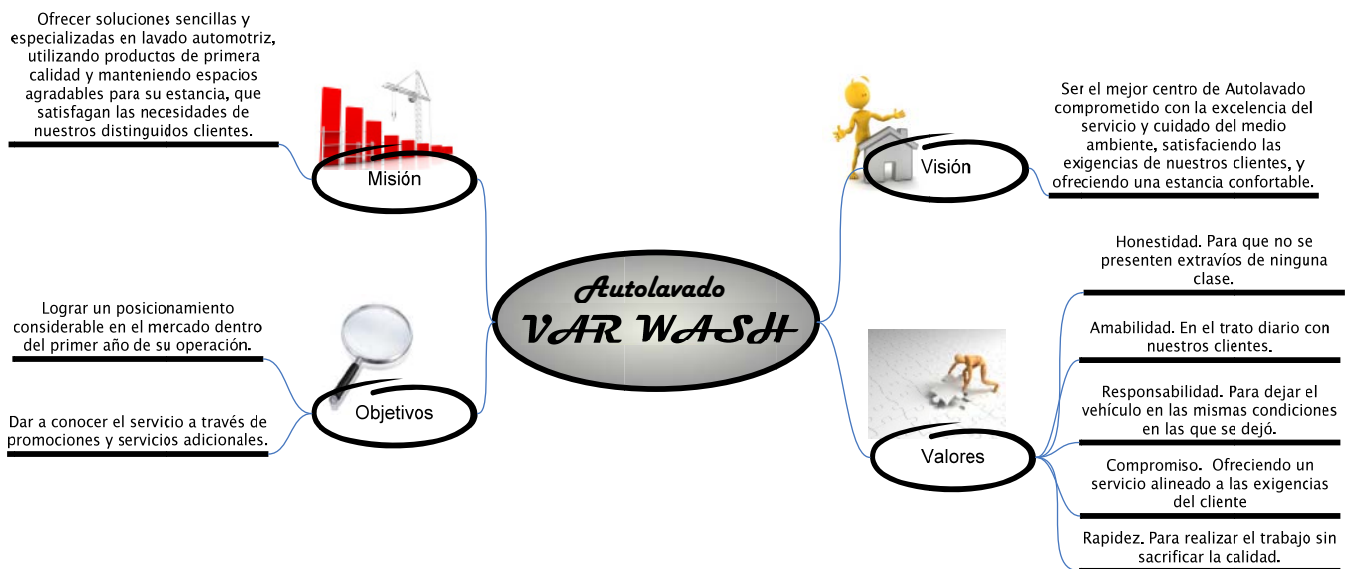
Ofrecer soluciones sencillas y especializadas en lavado automotriz, utilizando productos de primera calidad y manteniendo espacios agradables para su estancia, que satisfagan las necesidades de nuestros distinguidos clientes.

Misión

Ser el mejor centro de Autolavado comprometido con la excelencia del servicio y cuidado del medio ambiente, satisfaciendo las exigencias de nuestros clientes, y ofreciendo una estancia confortable.

Visión

Autolavado
VAR WASH

Lograr un posicionamiento considerable en el mercado dentro del primer año de su operación.

Dar a conocer el servicio a través de promociones y servicios adicionales.

Objetivos

Valores

Honestidad. Para que no se presenten extravíos de ninguna clase.

Amabilidad. En el trato diario con nuestros clientes.

Responsabilidad. Para dejar el vehículo en las mismas condiciones en las que se dejó.

Compromiso. Ofreciendo un servicio alineado a las exigencias del cliente

Rapidez. Para realizar el trabajo sin sacrificar la calidad.